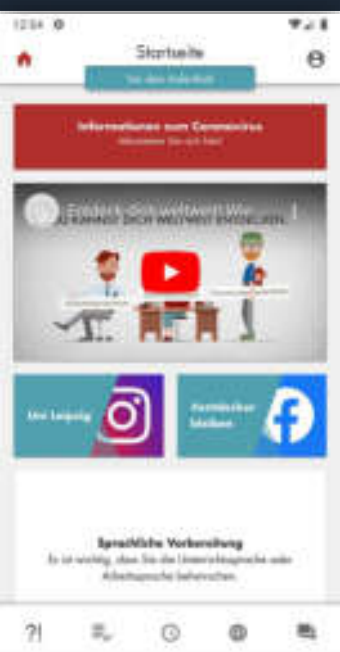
12:04

Startseite

Zu den Inhalten

Informationen zum Coronavirus
Informieren Sie sich hier!

Entdeck dich weltweit We...
ENTDECK DICH WELTWEIT ENGEL.DE

Uni Leipzig

Kontakt halten

Sprachliche Vorbereitung
Es ist wichtig, dass Sie die Unterrichtssprache oder Arbeitssprache beherrschen.

?!